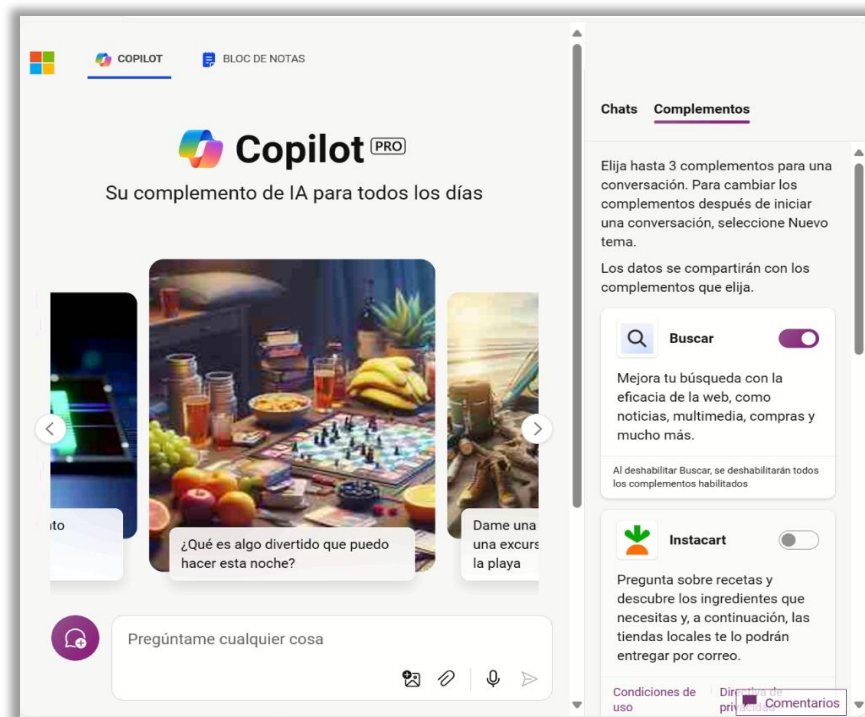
COPILOT

BLOC DE NOTAS

Copilot PRO

Su complemento de IA para todos los días

nto

¿Qué es algo divertido que puedo hacer esta noche?

Dame una una excurs la playa

Pregúntame cualquier cosa

Chats

Complementos

Elija hasta 3 complementos para una conversación. Para cambiar los complementos después de iniciar una conversación, seleccione Nuevo tema.

Los datos se compartirán con los complementos que elija.

Buscar

Mejora tu búsqueda con la eficacia de la web, como noticias, multimedia, compras y mucho más.

Al deshabilitar Buscar, se deshabilitarán todos los complementos habilitados

Instacart

Pregunta sobre recetas y descubre los ingredientes que necesitas y, a continuación, las tiendas locales te lo podrán entregar por correo.

Condiciones de uso

Directiva de privacidad

Comentarios